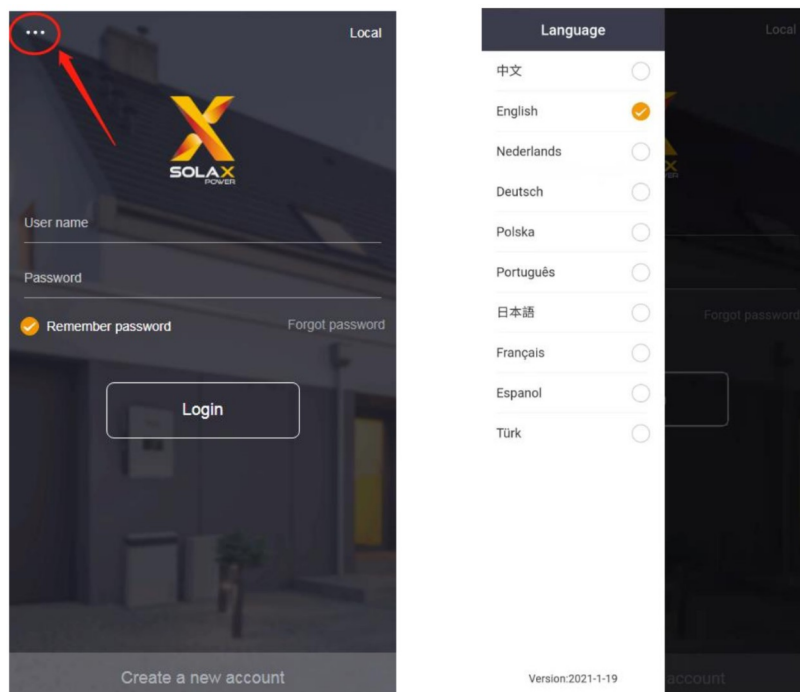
···

Local

SOLAX POWER

User name

Password

Remember password

Forgot password

Login

Create a new account

Language

中文

English

Nederlands

Deutsch

Polska

Português

日本語

Français

Espanol

Türk

Version:2021-1-19

Local

Forgot password

account